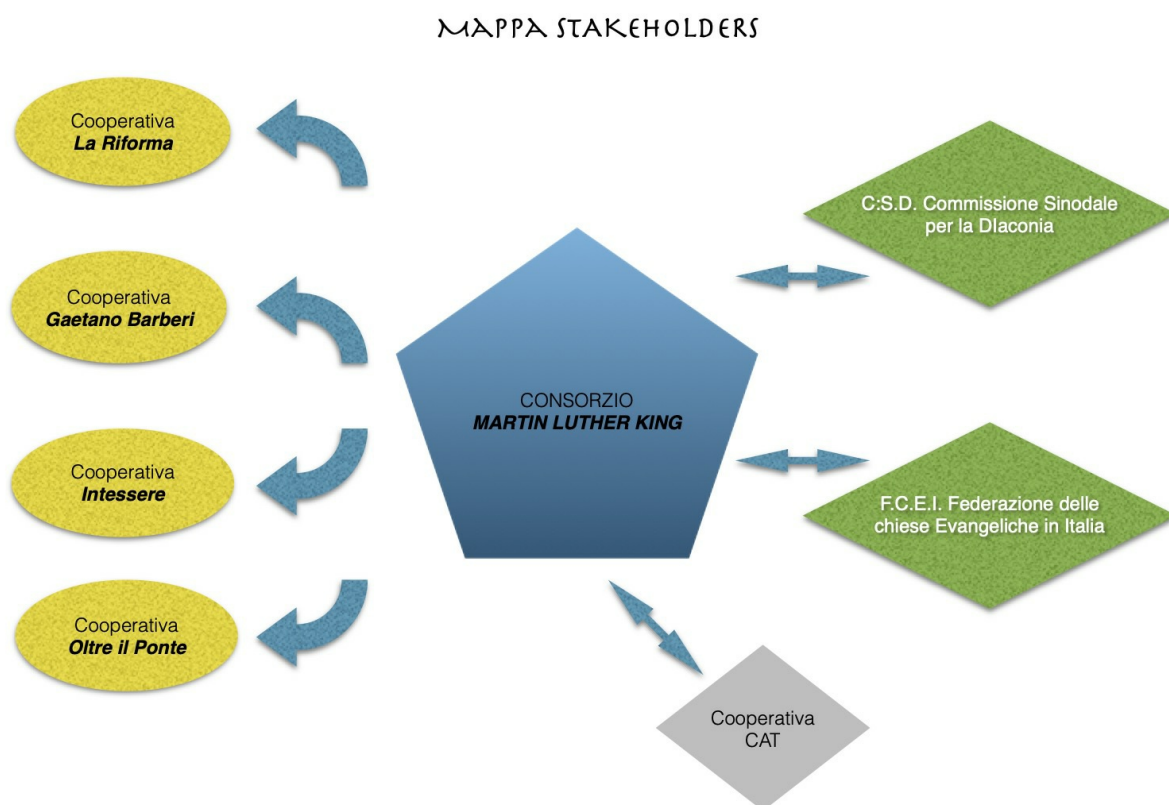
MAPPA STAKEHOLDERS

Cooperativa
La Riforma

Cooperativa
Gaetano Barberi

Cooperativa
Intessere

Cooperativa
Oltre il Ponte

CONSORZIO
MARTIN LUTHER KING

C:S.D. Commissione Sinodale per la DIaconia

F.C.E.I. Federazione delle chiese Evangeliche in Italia

Cooperativa
CAT